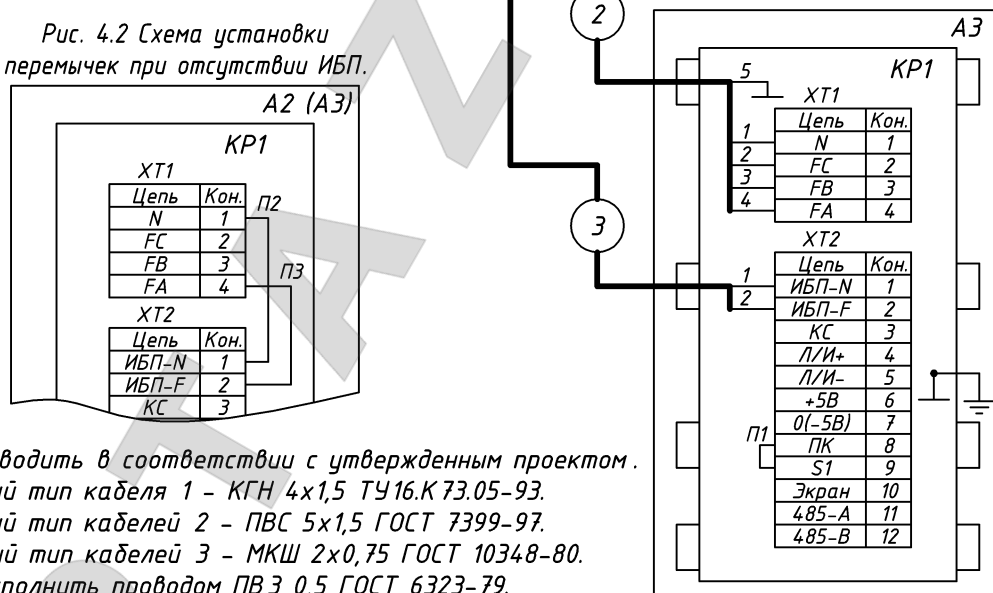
Рис. 4.2 Схема установки перемычек при отсутствии ИБП.

A2 (A3)

KP1

XT1

| Цепь | Кон. |
|---|---|
| N | 1 |
| FC | 2 |
| FB | 3 |
| FA | 4 |

П2

П3

XT2

| Цепь | Кон. |
|---|---|
| ИБП-N | 1 |
| ИБП-F | 2 |
| КС | 3 |

2

3

A3

KP1

5

XT1

1
2
3
4

| Цепь | Кон. |
|---|---|
| N | 1 |
| FC | 2 |
| FB | 3 |
| FA | 4 |

XT2

1
2

| Цепь | Кон. |
|---|---|
| ИБП-N | 1 |
| ИБП-F | 2 |
| КС | 3 |
| Л/И+ | 4 |
| Л/И- | 5 |
| +5В | 6 |
| 0(-5В) | 7 |
| ПК | 8 |
| S1 | 9 |
| Экран | 10 |
| 485-А | 11 |
| 485-В | 12 |

П1

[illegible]водить в соответствии с утвержденным проектом.
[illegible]й тип кабеля 1 - КГН 4х1,5 ТУ16.К 73.05-93.
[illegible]й тип кабелей 2 - ПВС 5х1,5 ГОСТ 7399-97.
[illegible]й тип кабелей 3 - МКШ 2х0,75 ГОСТ 10348-80.
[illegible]олнить проводом ПВ3 0,5 ГОСТ 6323-79.